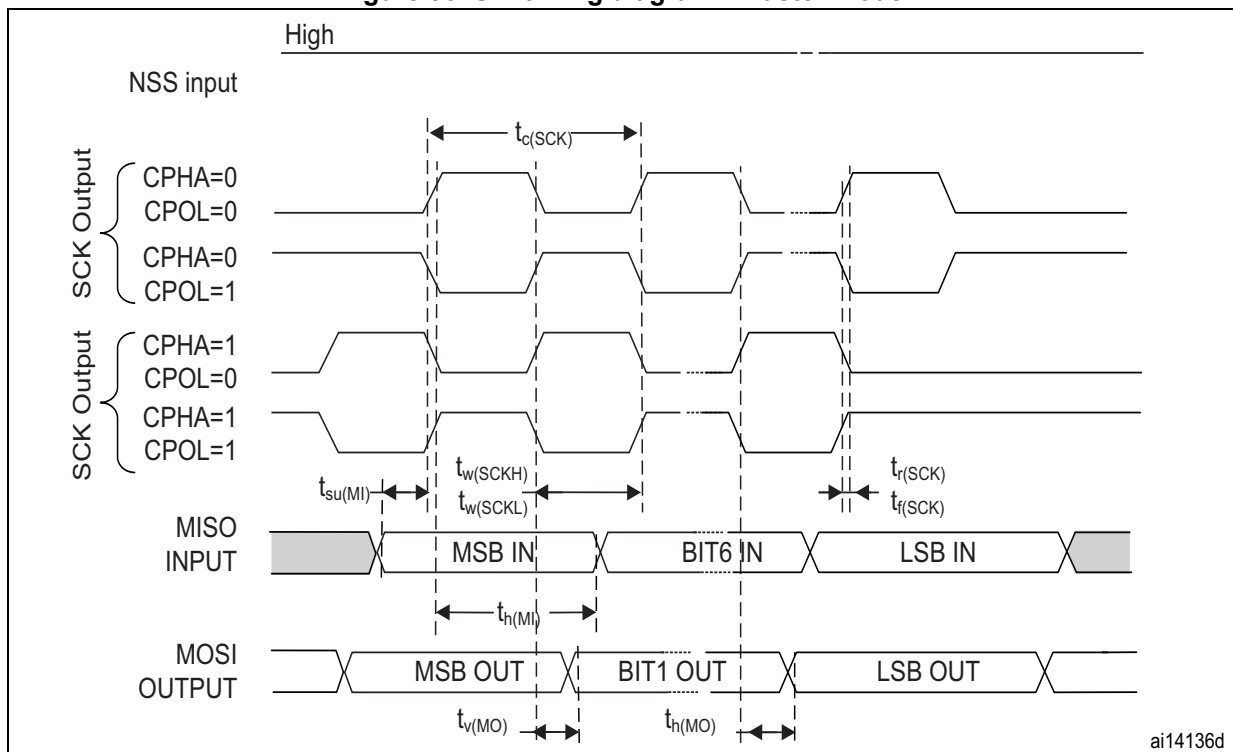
High

NSS input

$t_{c(SCK)}$

SCK Output

CPHA=0
CPOL=0

CPHA=0
CPOL=1

SCK Output

CPHA=1
CPOL=0

CPHA=1
CPOL=1

$t_{su(MI)}$

$t_{w(SCKH)}$
$t_{w(SCKL)}$

$t_{r(SCK)}$
$t_{f(SCK)}$

MISO
INPUT

MSB IN

BIT6 IN

LSB IN

$t_{h(MI)}$

MOSI
OUTPUT

MSB OUT

BIT1 OUT

LSB OUT

$t_{v(MO)}$

$t_{h(MO)}$

ai14136d